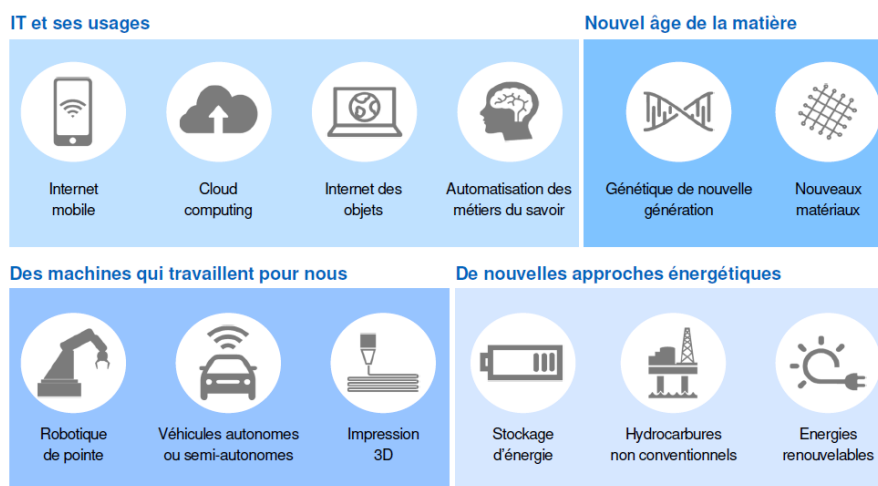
IT et ses usages

Internet mobile

Cloud computing

Internet des objets

Automatisation des métiers du savoir

Nouvel âge de la matière

Génétique de nouvelle génération

Nouveaux matériaux

Des machines qui travaillent pour nous

Robotique de pointe

Véhicules autonomes ou semi-autonomes

Impression 3D

De nouvelles approches énergétiques

Stockage d'énergie

Hydrocarbures non conventionnels

Energies renouvelables